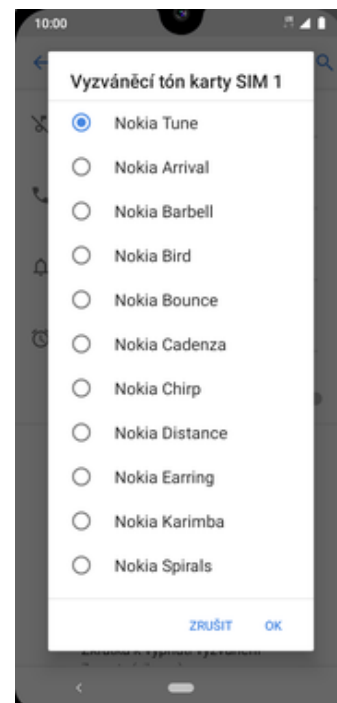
10:00

Vyzváněcí tón karty SIM 1

Nokia Tune

Nokia Arrival

Nokia Barbell

Nokia Bird

Nokia Bounce

Nokia Cadenza

Nokia Chirp

Nokia Distance

Nokia Earring

Nokia Karimba

Nokia Spirals

ZRUŠIT OK

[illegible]